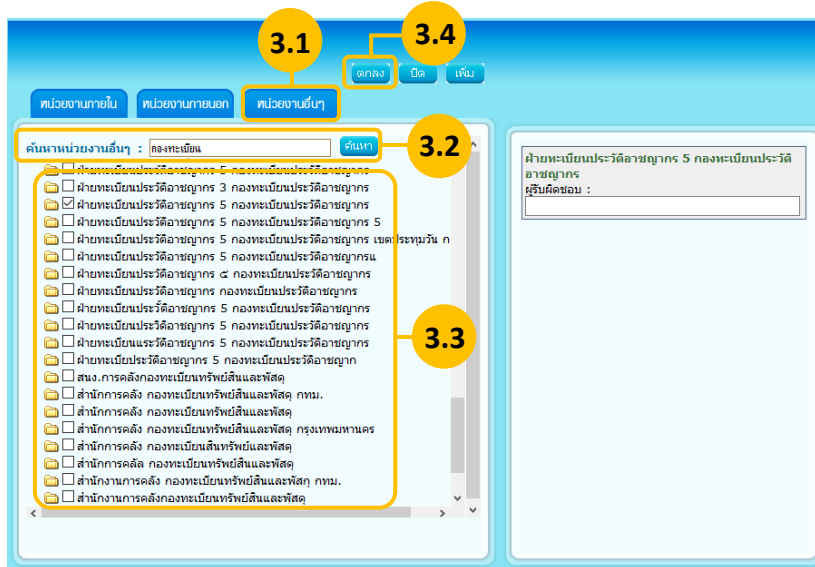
3.1

3.4

ตกลง ปิด เพิ่ม

หน่วยงานภายใน หน่วยงานภายนอก หน่วยงานอื่นๆ

ค้นหาหน่วยงานอื่นๆ : กองทะเบียน ค้นหา

3.2

ฝ่ายทะเบียนประวัติอาชญากร 5 กองทะเบียนประวัติอาชญากร
ฝ่ายทะเบียนประวัติอาชญากร 3 กองทะเบียนประวัติอาชญากร
ฝ่ายทะเบียนประวัติอาชญากร 5 กองทะเบียนประวัติอาชญากร
ฝ่ายทะเบียนประวัติอาชญากร 5 กองทะเบียนประวัติอาชญากร 5
ฝ่ายทะเบียนประวัติอาชญากร 5 กองทะเบียนประวัติอาชญากร เขตประทุมวัน ก
ฝ่ายทะเบียนประวัติอาชญากร 5 กองทะเบียนประวัติอาชญากรแ
ฝ่ายทะเบียนประวัติอาชญากร ๕ กองทะเบียนประวัติอาชญากร
ฝ่ายทะเบียนประวัติอาชญากร กองทะเบียนประวัติอาชญากร
ฝ่ายทะเบียนประวั้ติอาชญากร 5 กองทะเบียนประวัติอาชญากร
ฝ่ายทะเบียนประวัติอาชญากร 5 กองทะเบียนประวัติอาชญากร
ฝ่ายทะเบียนประวัติอาชญากร 5 กองทะเบียนประวัติอาชญากร
ฝ่ายทะเบียประวัติอาชญากร 5 กองทะเบียนประวัติอาชญากร
สนง.การคลังกองทะเบียนทรัพย์สินและพัสดุ
สำนักการคลัง กองทะเบียนทรัพย์สินและพัสดุ กทม.
สำนักการคลัง กองทะเบียนทรัพย์สินและพัสดุ
สำนักการคลัง กองทะเบียนทรัพย์สินและพัสดุ กรุงเทพมหานคร
สำนักการคลัง กองทะเบียนสินทรัพย์และพัสดุ
สำนักการคลัล กองทะเบียนทรัพย์สินและพัสดุ
สำนักงานการคลัง กองทะเบียนทรัพย์สินและพัสดุ กทม.
สำนักงานการคลังกองทะเบียนทรัพย์สินและพัสดุ

3.3

ฝ่ายทะเบียนประวัติอาชญากร 5 กองทะเบียนประวัติอาชญากร
ผู้รับผิดชอบ :